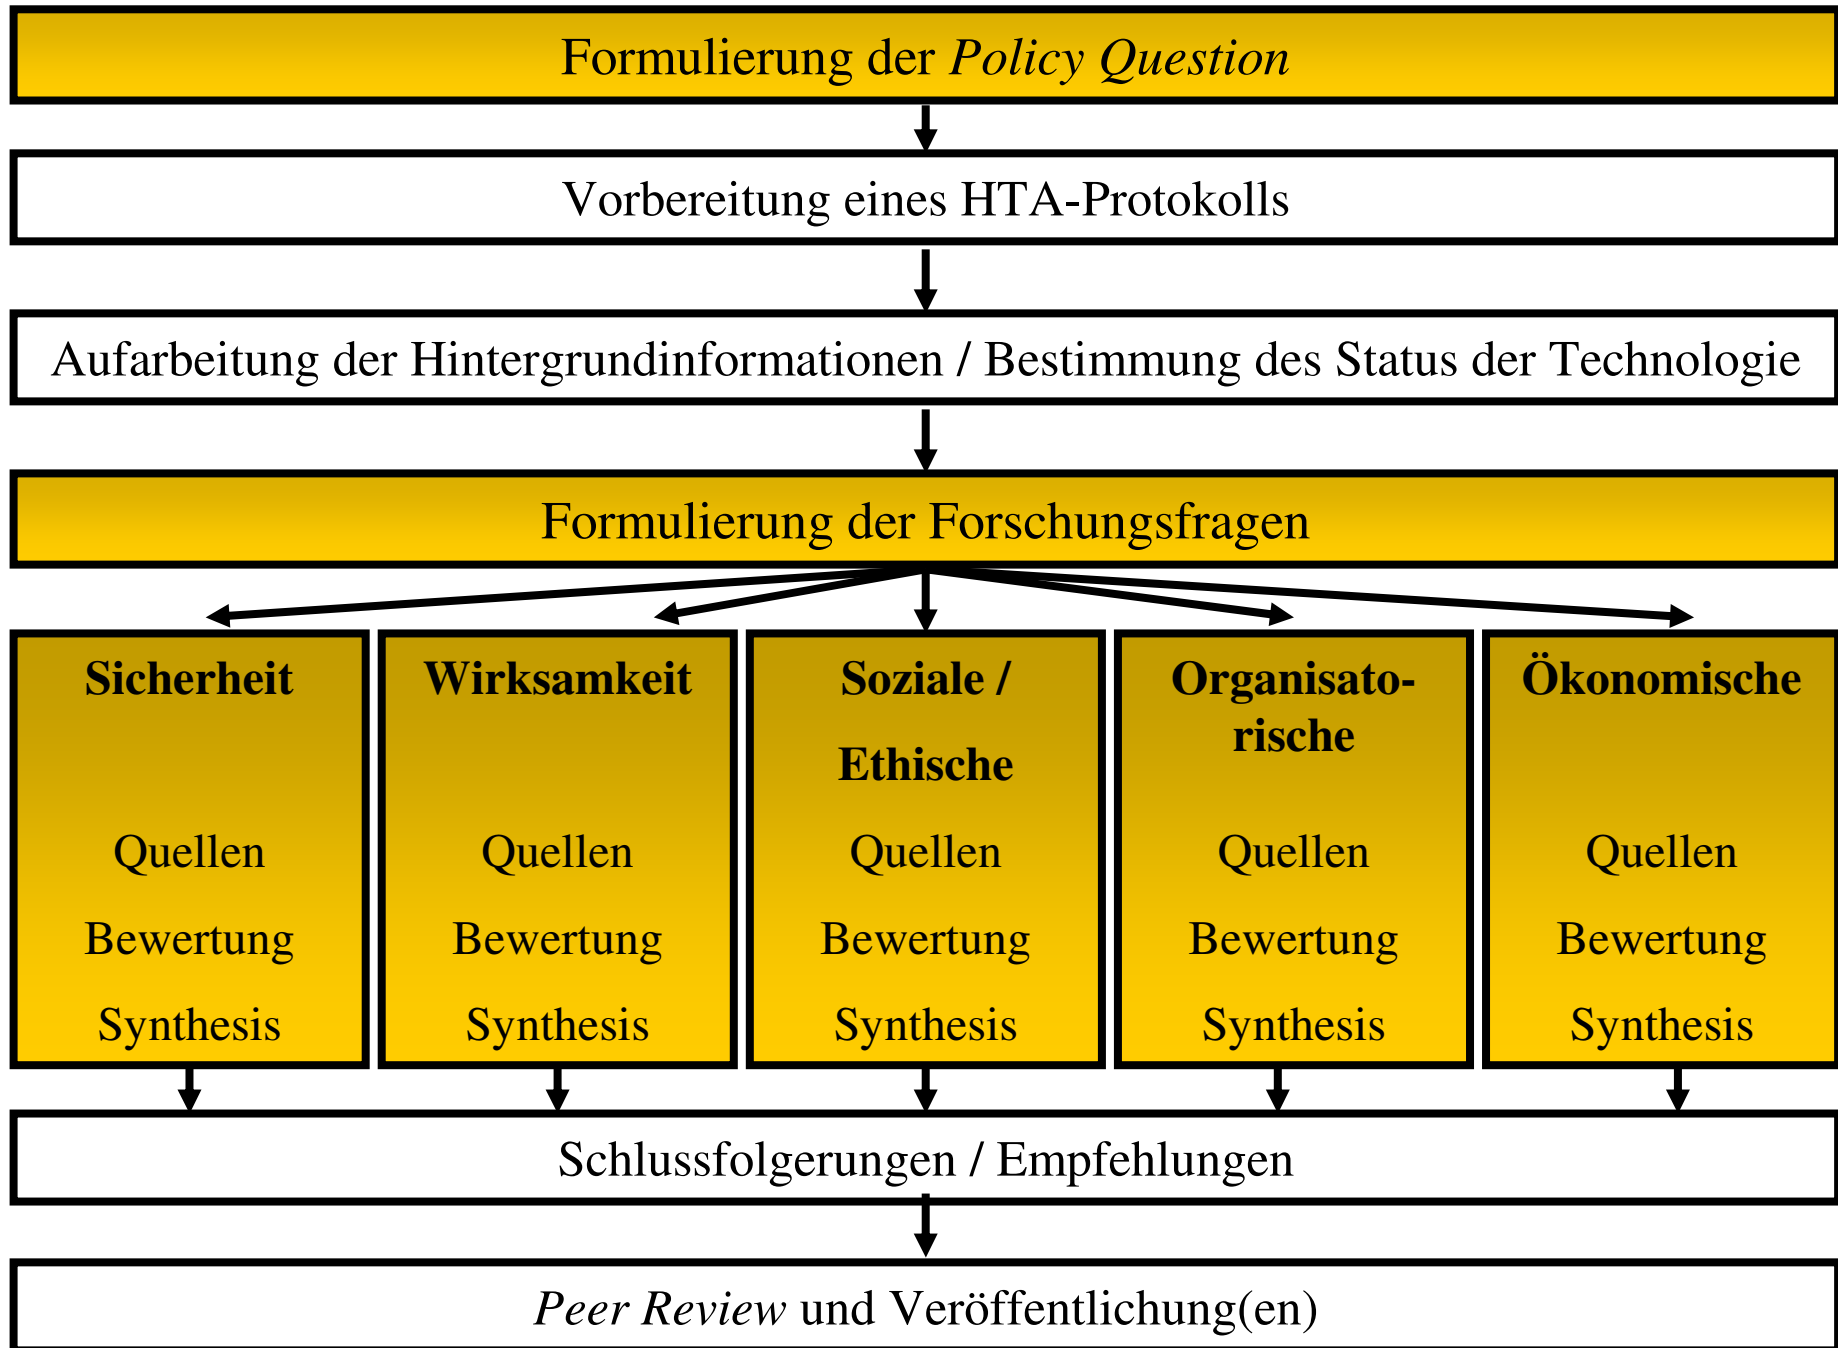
Formulierung der Policy Question

Vorbereitung eines HTA-Protokolls

Aufarbeitung der Hintergrundinformationen / Bestimmung des Status der Technologie

Formulierung der Forschungsfragen

Sicherheit
Quellen
Bewertung
Synthesis

Wirksamkeit
Quellen
Bewertung
Synthesis

Soziale / Ethische
Quellen
Bewertung
Synthesis

Organisatorische
Quellen
Bewertung
Synthesis

Ökonomische
Quellen
Bewertung
Synthesis

Schlussfolgerungen / Empfehlungen

Peer Review und Veröffentlichung(en)